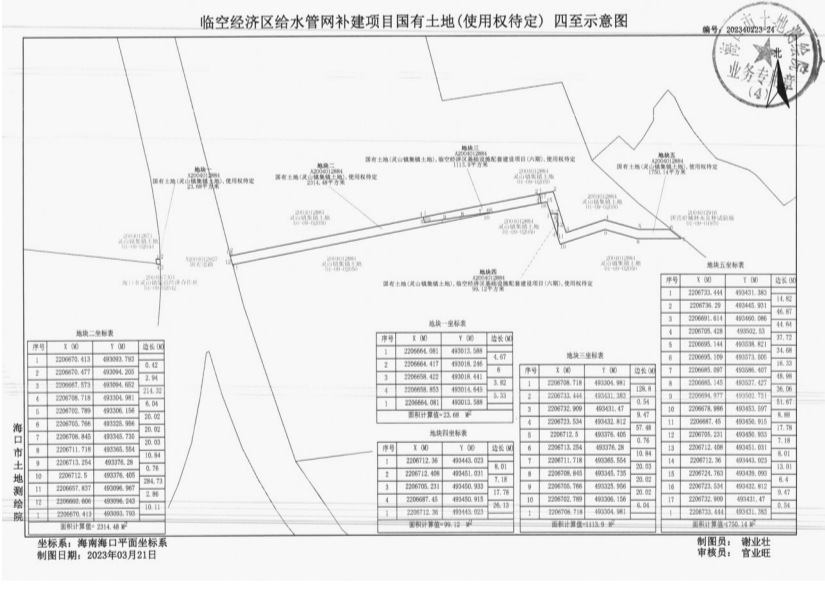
临空经济区给水管网补建项目国有土地（使用权待定）四至示意图

编号：20230223-24

北

业务专用章

地块一
A20040128 84
国有土地（灵山镇集镇土地）使用权待定
23.60平方米

地块二
A20040128 84
国有土地（灵山镇集镇土地）使用权待定
2314.48平方米

地块三
A20040128 84
国有土地（灵山镇集镇土地）、临空经济区基础设施配套建设项目（六期）使用权待定
1113.9平方米

地块四
A20040128 84
国有土地（灵山镇集镇土地）、临空经济区基础设施配套建设项目（六期）使用权待定
99.12平方米

地块五
A20040128 84
国有土地（灵山镇集镇土地）使用权待定
1750.14平方米

地块二坐标表

| 序号 | X (M) | Y (M) | 边长(M) |
|---|---|---|---|
| 1 | 2206670.413 | 493093.793 | |
| | | | 0.42 |
| 2 | 2206670.477 | 493094.205 | |
| | | | 2.94 |
| 3 | 2206667.573 | 493094.652 | |
| | | | 214.32 |
| 4 | 2206708.718 | 493304.981 | |
| | | | 6.04 |
| 5 | 2206702.789 | 493306.156 | |
| | | | 20.02 |
| 6 | 2206706.786 | 493325.986 | |
| | | | 20.02 |
| 7 | 2206706.845 | 493345.735 | |
| | | | 20.03 |
| 8 | 2206711.718 | 493365.554 | |
| | | | 10.84 |
| 9 | 2206713.254 | 493376.28 | |
| | | | 0.76 |
| 10 | 2206712.5 | 493376.405 | |
| | | | 284.73 |
| 11 | 2206657.637 | 493096.967 | |
| | | | 2.86 |
| 12 | 2206660.606 | 493096.243 | |
| | | | 10.11 |
| 1 | 2206670.413 | 493093.793 | |

面积计算值：2314.48 M²

地块一坐标表

| 序号 | X (M) | Y (M) | 边长(M) |
|---|---|---|---|
| 1 | 2206664.081 | 493013.588 | |
| | | | 4.67 |
| 2 | 2206664.417 | 493018.246 | |
| | | | 6 |
| 3 | 2206658.422 | 493018.641 | |
| | | | 3.82 |
| 4 | 2206658.853 | 493014.645 | |
| | | | 5.33 |
| 1 | 2206664.081 | 493013.588 | |

面积计算值：23.60 M²

地块四坐标表

| 序号 | X (M) | Y (M) | 边长(M) |
|---|---|---|---|
| 1 | 2206712.36 | 493443.023 | |
| | | | 8.01 |
| 2 | 2206712.408 | 493451.031 | |
| | | | 7.18 |
| 3 | 2206705.231 | 493450.933 | |
| | | | 17.78 |
| 4 | 2206687.45 | 493450.915 | |
| | | | 26.13 |
| 1 | 2206712.36 | 493443.023 | |

面积计算值：99.12 M²

地块三坐标表

| 序号 | X (M) | Y (M) | 边长(M) |
|---|---|---|---|
| 1 | 2206708.718 | 493304.981 | |
| | | | 128.8 |
| 2 | 2206733.444 | 493431.383 | |
| | | | 0.54 |
| 3 | 2206732.909 | 493431.47 | |
| | | | 9.47 |
| 4 | 2206723.534 | 493432.812 | |
| | | | 57.48 |
| 5 | 2206712.5 | 493376.405 | |
| | | | 0.76 |
| 6 | 2206713.254 | 493376.28 | |
| | | | 10.84 |
| 7 | 2206711.718 | 493365.554 | |
| | | | 20.03 |
| 8 | 2206706.845 | 493345.735 | |
| | | | 20.02 |
| 9 | 2206706.786 | 493325.986 | |
| | | | 20.02 |
| 10 | 2206702.789 | 493306.156 | |
| | | | 6.04 |
| 1 | 2206708.718 | 493304.981 | |

面积计算值=1113.9 M²

地块五坐标表

| 序号 | X (M) | Y (M) | 边长(M) |
|---|---|---|---|
| 1 | 2206733.444 | 493431.383 | |
| | | | 14.82 |
| 2 | 2206736.29 | 493445.931 | |
| | | | 46.87 |
| 3 | 2206691.614 | 493460.086 | |
| | | | 44.64 |
| 4 | 2206705.428 | 493502.53 | |
| | | | 37.72 |
| 5 | 2206695.144 | 493538.821 | |
| | | | 34.68 |
| 6 | 2206695.169 | 493573.505 | |
| | | | 16.33 |
| 7 | 2206685.097 | 493586.407 | |
| | | | 48.98 |
| 8 | 2206685.145 | 493537.427 | |
| | | | 36.06 |
| 9 | 2206694.977 | 493502.731 | |
| | | | 51.67 |
| 10 | 2206678.986 | 493453.597 | |
| | | | 8.88 |
| 11 | 2206687.45 | 493450.915 | |
| | | | 17.78 |
| 12 | 2206705.231 | 493450.933 | |
| | | | 7.18 |
| 13 | 2206712.408 | 493451.031 | |
| | | | 8.01 |
| 14 | 2206712.36 | 493443.023 | |
| | | | 13.01 |
| 15 | 2206724.763 | 493439.093 | |
| | | | 6.4 |
| 16 | 2206723.534 | 493432.812 | |
| | | | 9.47 |
| 17 | 2206732.909 | 493431.47 | |
| | | | 0.54 |
| 1 | 2206733.444 | 493431.383 | |

面积计算值=1750.14 M²

海口市土地测绘院

坐标系：海南海口平面坐标系
制图日期：2023年03月21日

制图员：谢业壮
审核员：官业旺